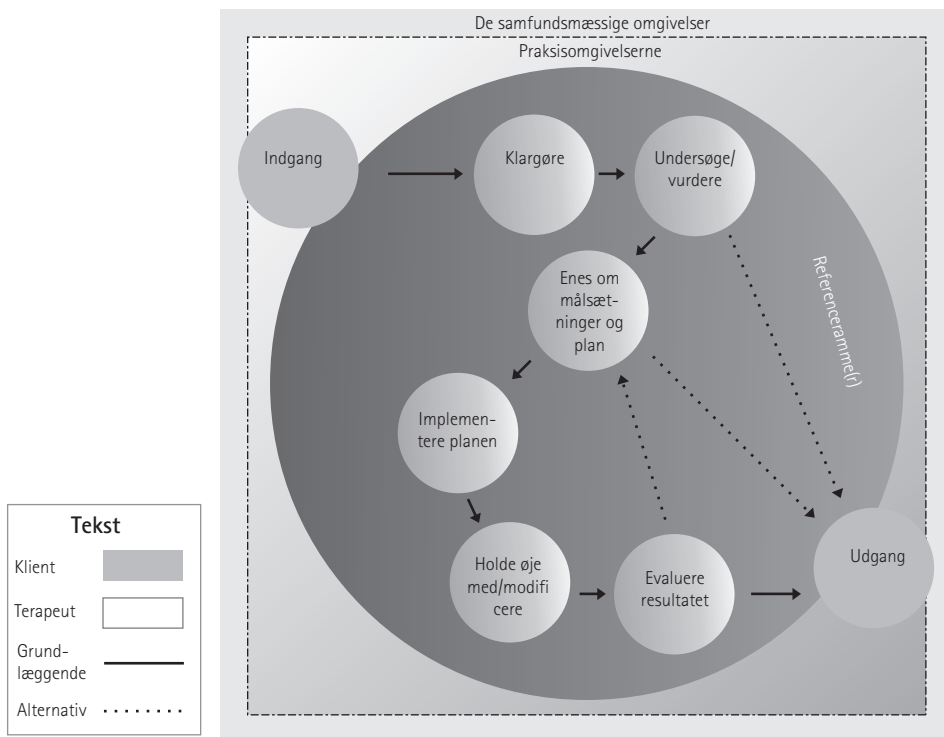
De samfundsmæssige omgivelser

Praksisomgivelserne

Indgang

Klargøre

Undersøge/ vurdere

Enes om målsætninger og plan

Referenceramme(r)

Implementere planen

Holde øje med/modifi cere

Evaluere resultatet

Udgang

Tekst

Klient

Terapeut

Grundlæggende

Alternativ